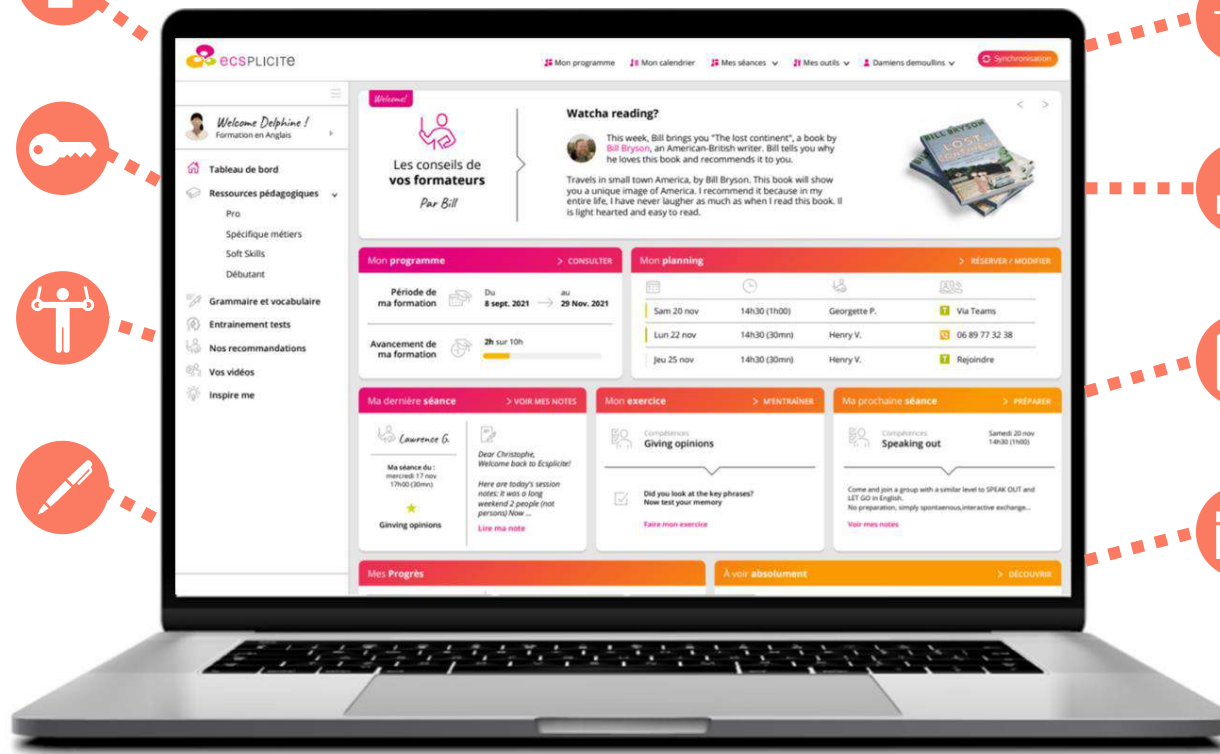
ecsPLICITE

Mon programme Mon calendrier Mes séances Mes outils Damiens demoullins Synchronisation

Welcome Delphine !
Formation en Anglais

Tableau de bord
Ressources pédagogiques
Pro
Spécifique métiers
Soft Skills
Débutant
Grammaire et vocabulaire
Entrainement tests
Nos recommandations
Vos vidéos
Inspire me

Welcome!

Les conseils de vos formateurs
Par Bill

Watcha reading?

This week, Bill brings you "The lost continent", a book by Bill Bryson, an American-British writer. Bill tells you why he loves this book and recommends it to you.

Travels in small town America, by Bill Bryson. This book will show you a unique image of America. I recommend it because in my entire life, I have never laugher as much as when I read this book. Il is light hearted and easy to read.

BILL BRYSON
LOST CONTINENT

Mon programme > CONSULTER

Période de ma formation
Du 8 sept. 2021 → au 29 Nov. 2021

Avancement de ma formation
2h sur 10h

Mon planning > RÉSERVER / MODIFIER

| | | | |
|---|---|---|---|
| Sam 20 nov | 14h30 (1h00) | Georgette P. | Via Teams |
| Lun 22 nov | 14h30 (30mn) | Henry V. | 06 89 77 32 38 |
| Jeu 25 nov | 14h30 (30mn) | Henry V. | Rejoindre |

Ma dernière séance > VOIR MES NOTES

Laurence G.
Ma séance du : mercredi 17 nov 17h00 (30mn)
Ginving opinions

Dear Christophe, Welcome back to Ecsplicite!
Here are today's session notes: It was a long weekend 2 people (not persons) Now ...
Lire ma note

Mon exercice > M'ENTRAÎNER

Compétences
Giving opinions

Did you look at the key phrases? Now test your memory
Faire mon exercice

Ma prochaine séance > PRÉPARER

Compétences
Speaking out
Samedi 20 nov 14h30 (1h00)

Come and join a group with a similar level to SPEAK OUT and LET GO in English.
No preparation, simply spontaenous,interactive exchange...
Voir mes notes

Mes Progrès

À voir absolument > DÉCOUVRIR